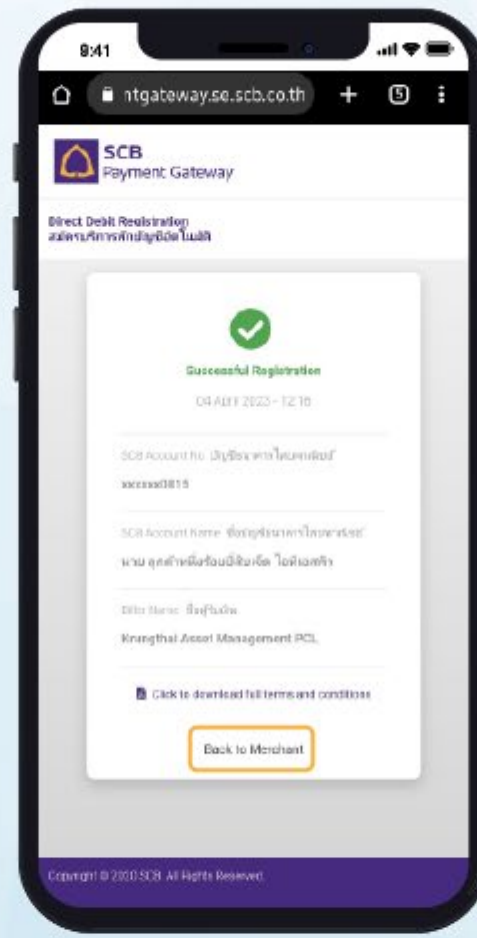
9:41

ntgateway.se.scb.co.th

5

SCB
Payment Gateway

Direct Debit Registration
สมัครบริการหักบัญชีอัตโนมัติ

Successful Registration

04 April 2023 - 12:18

SCB Account No. บัญชีธนาคารไทยพาณิชย์

xxxxxx0815

SCB Account Name ชื่อบัญชีธนาคารไทยพาณิชย์

นาย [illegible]

Biller Name ชื่อผู้รับเงิน

Krungthai Asset Management PCL

Click to download full terms and conditions

Back to Merchant

Copyright © 2020 SCB. All Rights Reserved.